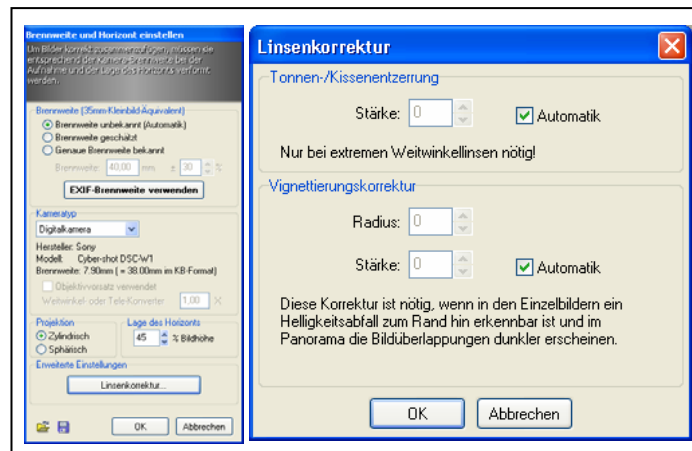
Brennweite und Horizont einstellen

Um Bilder korrekt zusammenzufügen, müssen sie entsprechend der Kamera-Brennweite bei der Aufnahme und der Lage des Horizonts verformt werden.

Brennweite (35mm-Kleinbild-Äquivalent)
Brennweite unbekannt (Automatik)
Brennweite geschätzt
Genaue Brennweite bekannt
Brennweite: 40,00 mm ± 30 %
EXIF-Brennweite verwenden

Kameratyp
Digitalkamera
Hersteller: Sony
Modell: Cyber-shot DSC-W1
Brennweite: 7.90mm ( = 38.00mm im KB-Format)
Objektivvorsatz verwendet
Weitwinkel- oder Tele-Konverter 1,00 X

Projektion
Zylindrisch
Sphärisch

Lage des Horizonts
45 % Bildhöhe

Erweiterte Einstellungen
Linsenkorrektur...

OK
Abbrechen

Linsenkorrektur

Tonnen-/Kissenentzerrung
Stärke: 0
Automatik
Nur bei extremen Weitwinkellinsen nötig!

Vignettierungskorrektur
Radius: 0
Stärke: 0
Automatik
Diese Korrektur ist nötig, wenn in den Einzelbildern ein Helligkeitsabfall zum Rand hin erkennbar ist und im Panorama die Bildüberlappungen dunkler erscheinen.

OK
Abbrechen